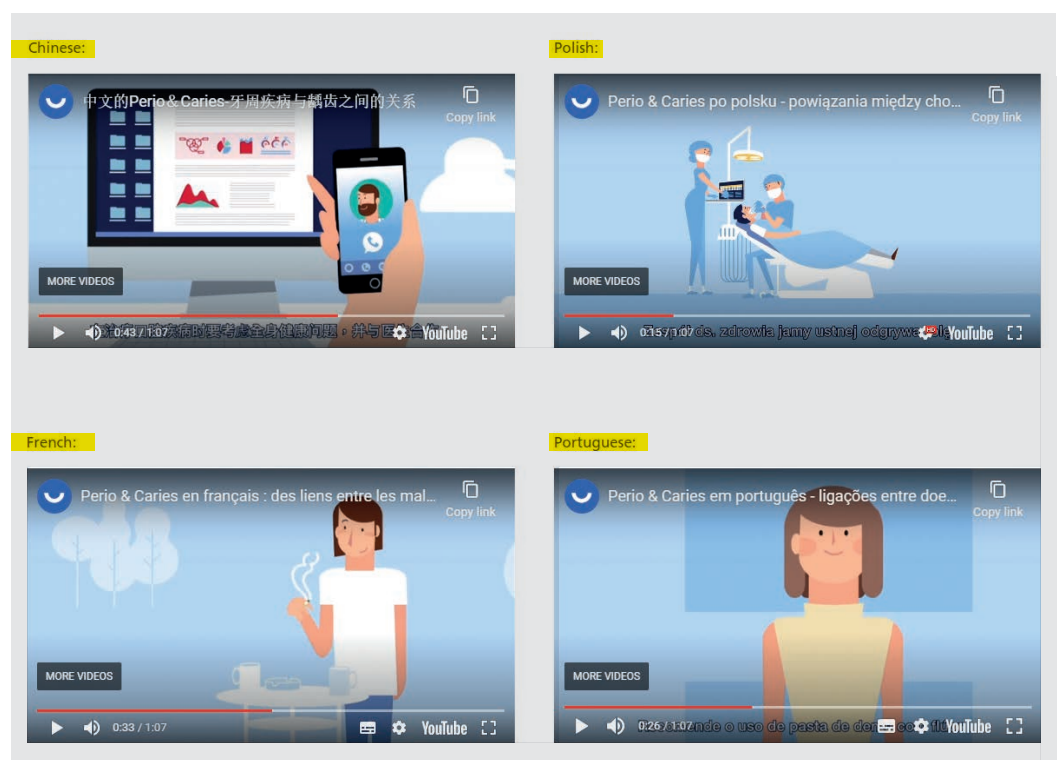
Chinese:

中文的Perio & Caries-牙周疾病与龋齿之间的关系

Copy link

MORE VIDEOS

0:43 / 1:07

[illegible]疾病时要考虑全身健康问题，并与医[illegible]合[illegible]

YouTube

Polish:

Perio & Caries po polsku - powiązania między cho...

Copy link

MORE VIDEOS

0:15 / 1:07

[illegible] ds. zdrowia jamy ustnej odgrywa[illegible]

YouTube

French:

Perio & Caries en français : des liens entre les mal...

Copy link

MORE VIDEOS

0:33 / 1:07

YouTube

Portuguese:

Perio & Caries em português - ligações entre doe...

Copy link

MORE VIDEOS

0:26 / 1:07

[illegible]nde o uso de pasta de de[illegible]

YouTube